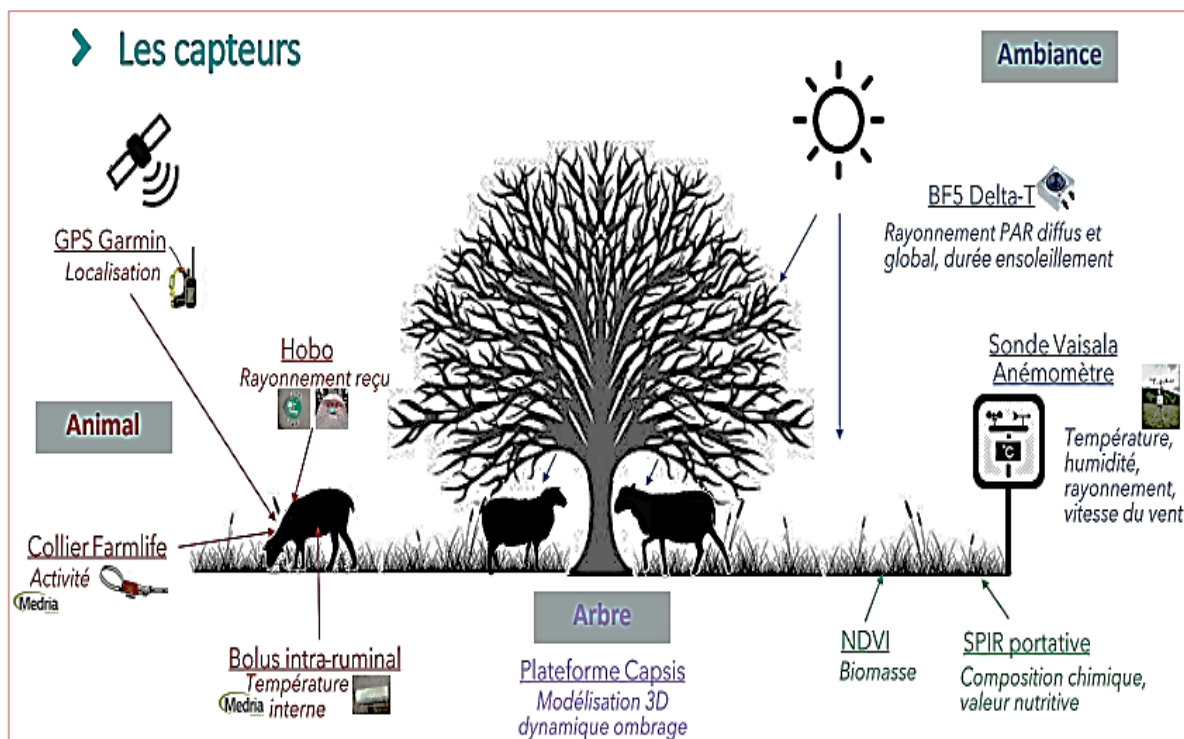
› Les capteurs

Ambiance

GPS Garmin
Localisation

BF5 Delta-T
Rayonnement PAR diffus et global, durée ensoleillement

Hobo
Rayonnement reçu

Animal

Sonde Vaisala
Anémomètre

°C

Température, humidité, rayonnement, vitesse du vent

Collier Farmlife
Activité
Medria

Arbre

Bolus intra-ruminal
Température interne
Medria

Plateforme Capsis
Modélisation 3D dynamique ombrage

NDVI
Biomasse

SPIR portative
Composition chimique, valeur nutritive